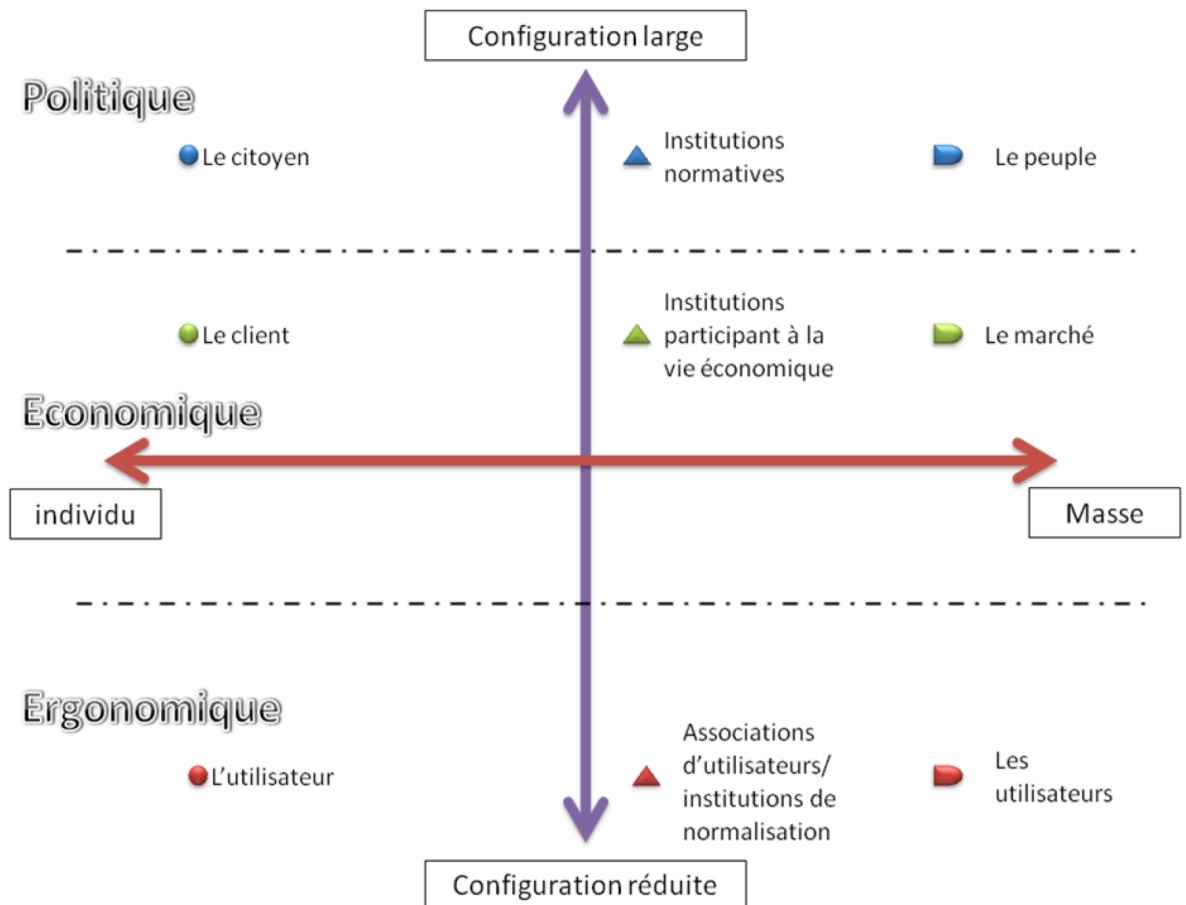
Configuration large

Politique

Le citoyen

Institutions normatives

Le peuple

Le client

Institutions participant à la vie économique

Le marché

Economique

individu

Masse

Ergonomique

L'utilisateur

Associations d'utilisateurs/ institutions de normalisation

Les utilisateurs

Configuration réduite